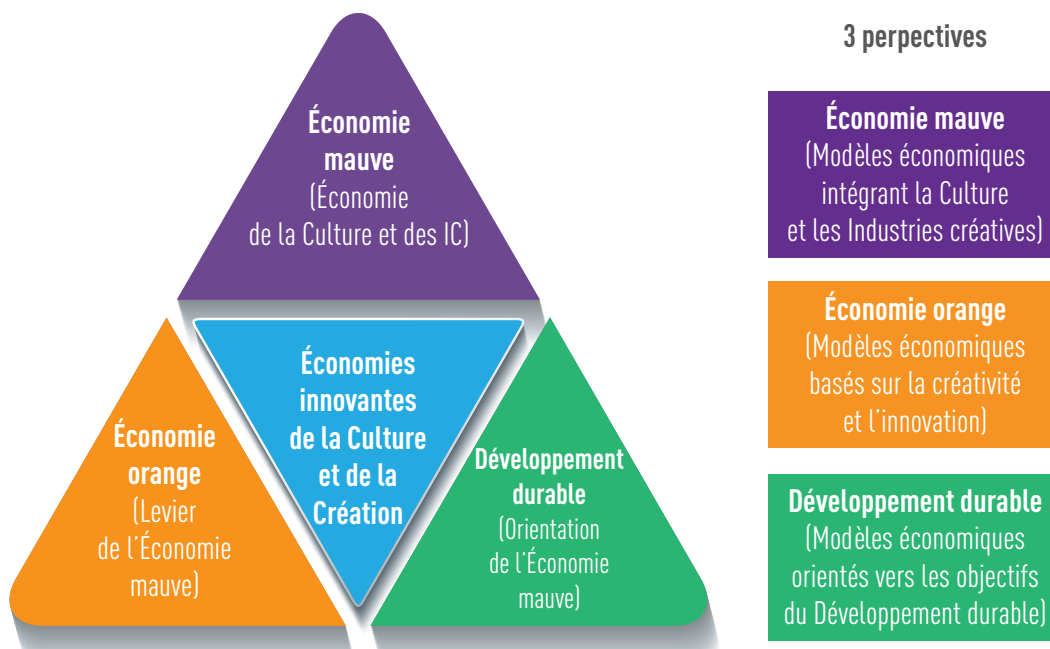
Économie mauve
(Économie de la Culture et des IC)

Économies innovantes de la Culture et de la Création

Économie orange
(Levier de l'Économie mauve)

Développement durable
(Orientation de l'Économie mauve)

3 perpectives

Économie mauve
(Modèles économiques intégrant la Culture et les Industries créatives)

Économie orange
(Modèles économiques basés sur la créativité et l'innovation)

Développement durable
(Modèles économiques orientés vers les objectifs du Développement durable)